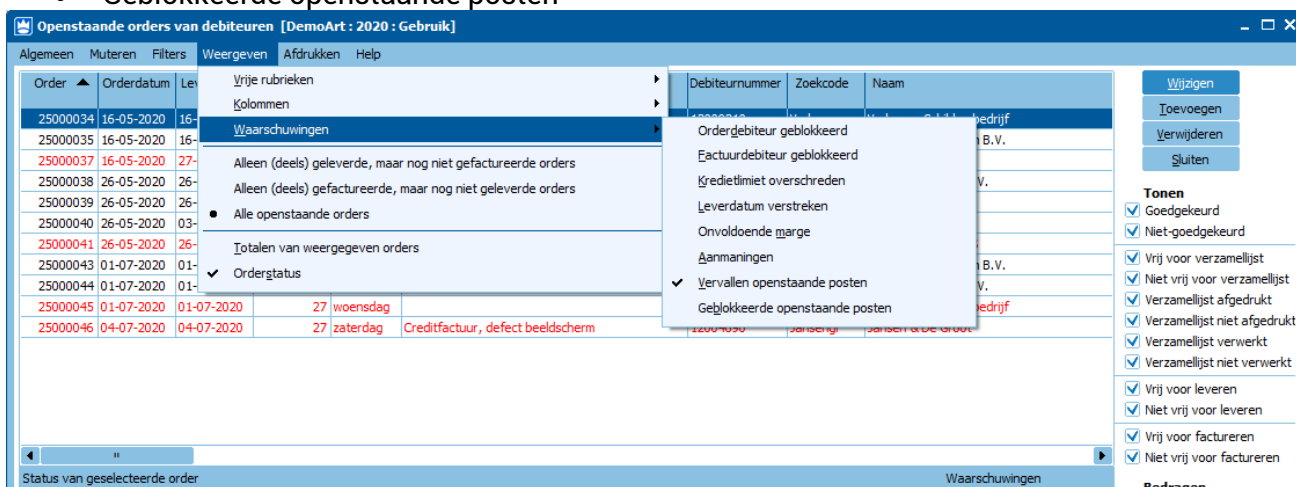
Openstaande orders van debiteuren [DemoArt : 2020 : Gebruik]

Algemeen Muteren Filters Weergeven Afdrukken Help

Vrije rubrieken
Kolommen
Waarschuwingen
Alleen (deels) geleverde, maar nog niet gefactureerde orders
Alleen (deels) gefactureerde, maar nog niet geleverde orders
Alle openstaande orders
Totalen van weergegeven orders
Orderstatus

Orderdebiteur geblokkeerd
Factuurdebiteur geblokkeerd
Kredietlimiet overschreden
Leverdatum verstreken
Onvoldoende marge
Aanmaningen
Vervallen openstaande posten
Geblokkeerde openstaande posten

| Order | Orderdatum | Le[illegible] | | | | Debiteurnummer | Zoekcode | Naam |
|---|---|---|---|---|---|---|---|---|
| 25000034 | 16-05-2020 | 16- | | | | | | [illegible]bedrijf |
| 25000035 | 16-05-2020 | 16- | | | | | | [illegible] B.V. |
| 25000037 | 16-05-2020 | 27- | | | | | | |
| 25000038 | 26-05-2020 | 26- | | | | | | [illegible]V. |
| 25000039 | 26-05-2020 | 26- | | | | | | |
| 25000040 | 26-05-2020 | 03- | | | | | | |
| 25000041 | 26-05-2020 | 26- | | | | | | |
| 25000043 | 01-07-2020 | 01- | | | | | | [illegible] B.V. |
| 25000044 | 01-07-2020 | 01- | | | | | | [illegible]V. |
| 25000045 | 01-07-2020 | 01-07-2020 | 27 | woensdag | | | | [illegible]bedrijf |
| 25000046 | 04-07-2020 | 04-07-2020 | 27 | zaterdag | Creditfactuur, defect beeldscherm | 1200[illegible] | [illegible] | Jansen & De Groot |

Status van geselecteerde order
Waarschuwingen

Wijzigen
Toevoegen
Verwijderen
Sluiten

Tonen
Goedgekeurd
Niet-goedgekeurd
Vrij voor verzamellijst
Niet vrij voor verzamellijst
Verzamellijst afgedrukt
Verzamellijst niet afgedrukt
Verzamellijst verwerkt
Verzamellijst niet verwerkt
Vrij voor leveren
Niet vrij voor leveren
Vrij voor factureren
Niet vrij voor factureren